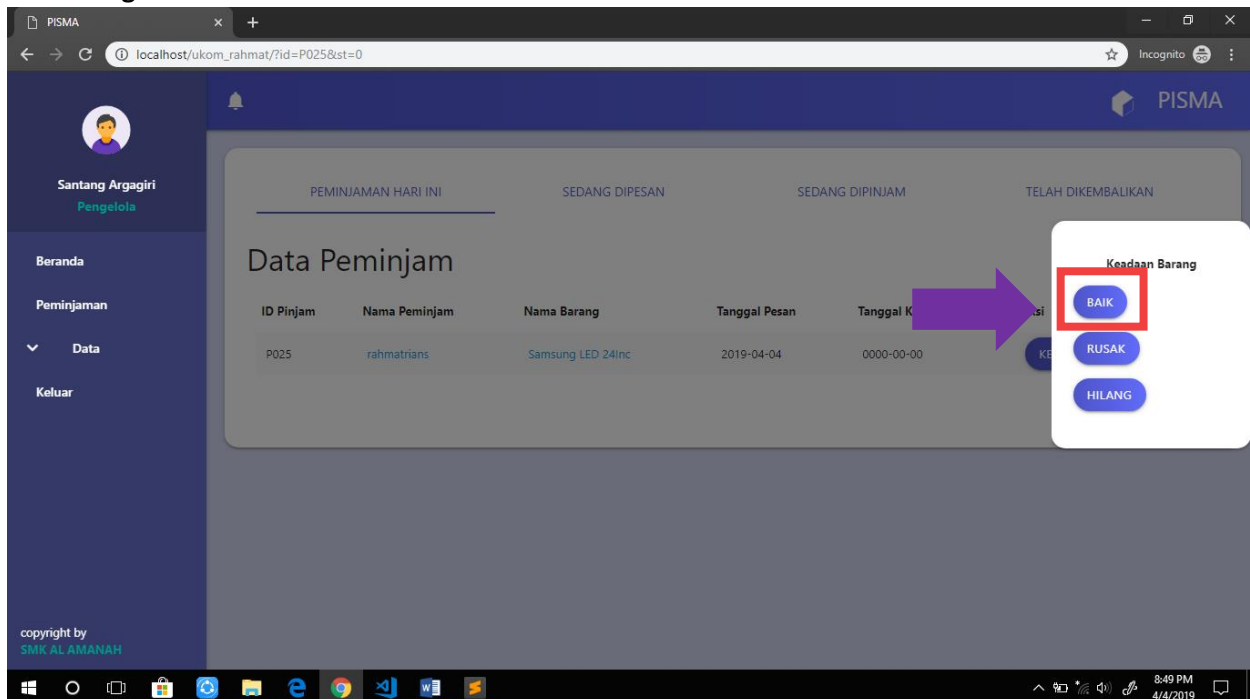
PISMA
localhost/ukom_rahmat/?id=P025&st=0
Incognito

PISMA

Santang Argagiri
Pengelola

Beranda
Peminjaman
Data
Keluar

copyright by
SMK AL AMANAH

PEMINJAMAN HARI INI
SEDANG DIPESAN
SEDANG DIPINJAM
TELAH DIKEMBALIKAN

Data Peminjam

| ID Pinjam | Nama Peminjam | Nama Barang | Tanggal Pesan | Tanggal K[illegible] | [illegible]si |
|---|---|---|---|---|---|
| P025 | rahmatrians | Samsung LED 24Inc | 2019-04-04 | 0000-00-00 | KE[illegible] |

Keadaan Barang
BAIK
RUSAK
HILANG

8:49 PM
4/4/2019